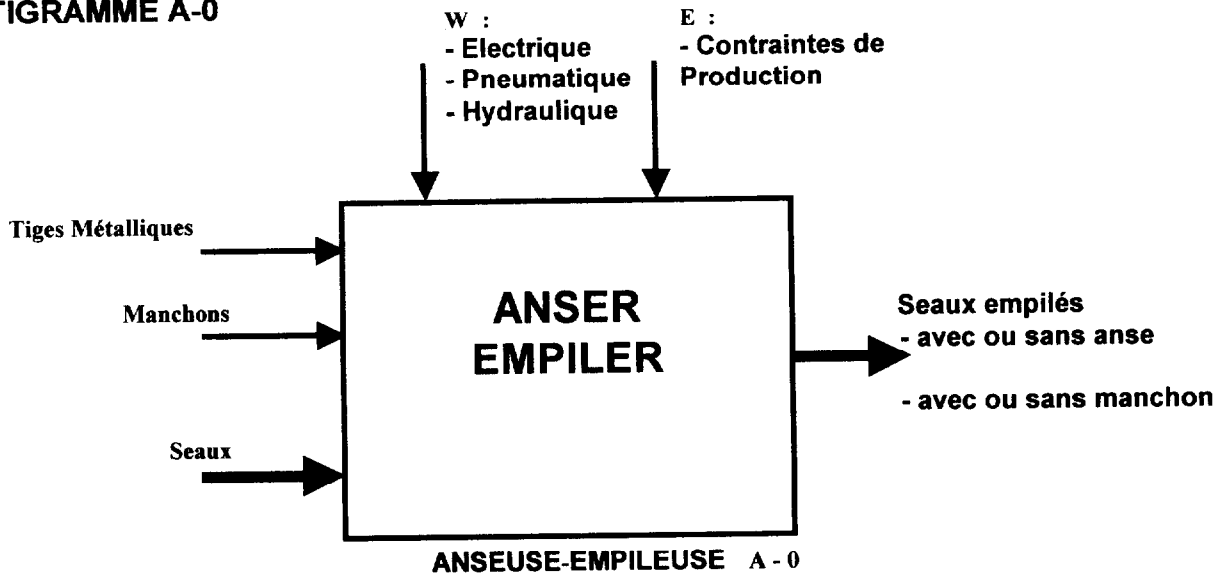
TIGRAMME A-0

W :
- Electrique
- Pneumatique
- Hydraulique

E :
- Contraintes de Production

Tiges Métalliques

Manchons

Seaux

ANSER
EMPILER

Seaux empilés
- avec ou sans anse

- avec ou sans manchon

ANSEUSE-EMPILEUSE A - 0